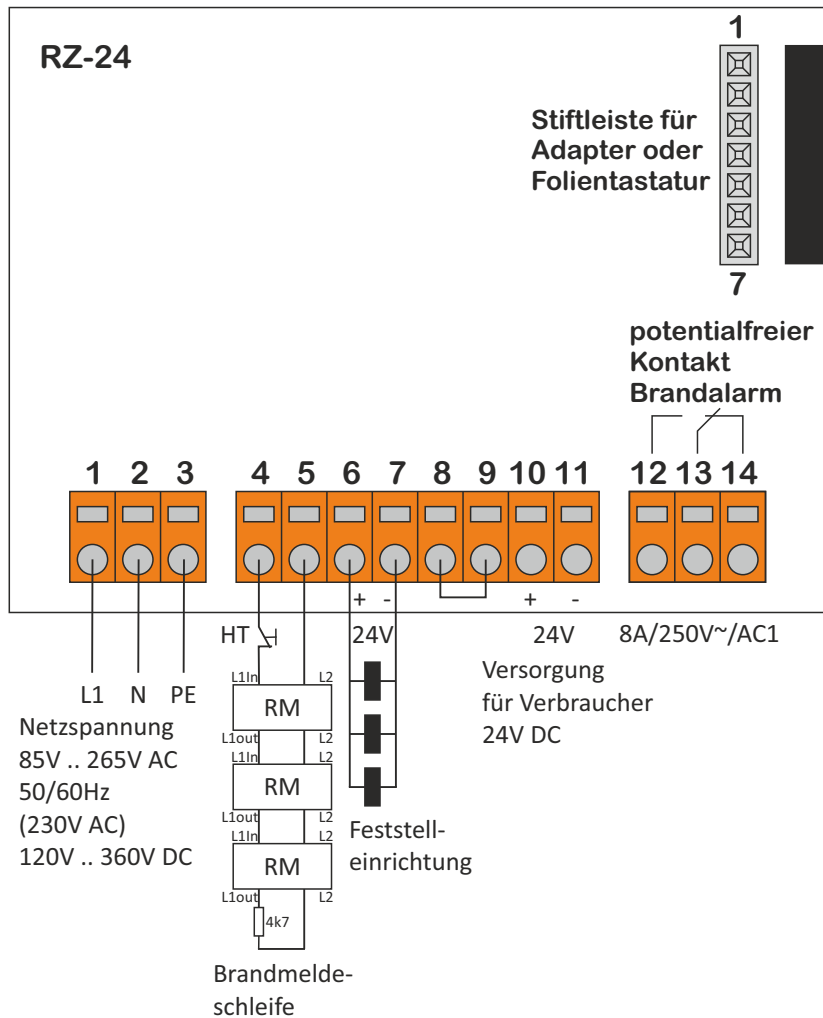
RZ-24

1

Stiftleiste für Adapter oder Folientastatur

7

potentialfreier Kontakt Brandalarm

1 2 3 4 5 6 7 8 9 10 11 12 13 14

+ - + -

HT

24V

24V

8A/250V~/AC1

L1 N PE

Netzspannung
85V .. 265V AC
50/60Hz
(230V AC)
120V .. 360V DC

L1In L2
RM
L1out L2
L1In L2
RM
L1out L2
L1In L2
RM
L1out L2
4k7

Brandmeldeschleife

Versorgung
für Verbraucher
24V DC

Feststelleinrichtung